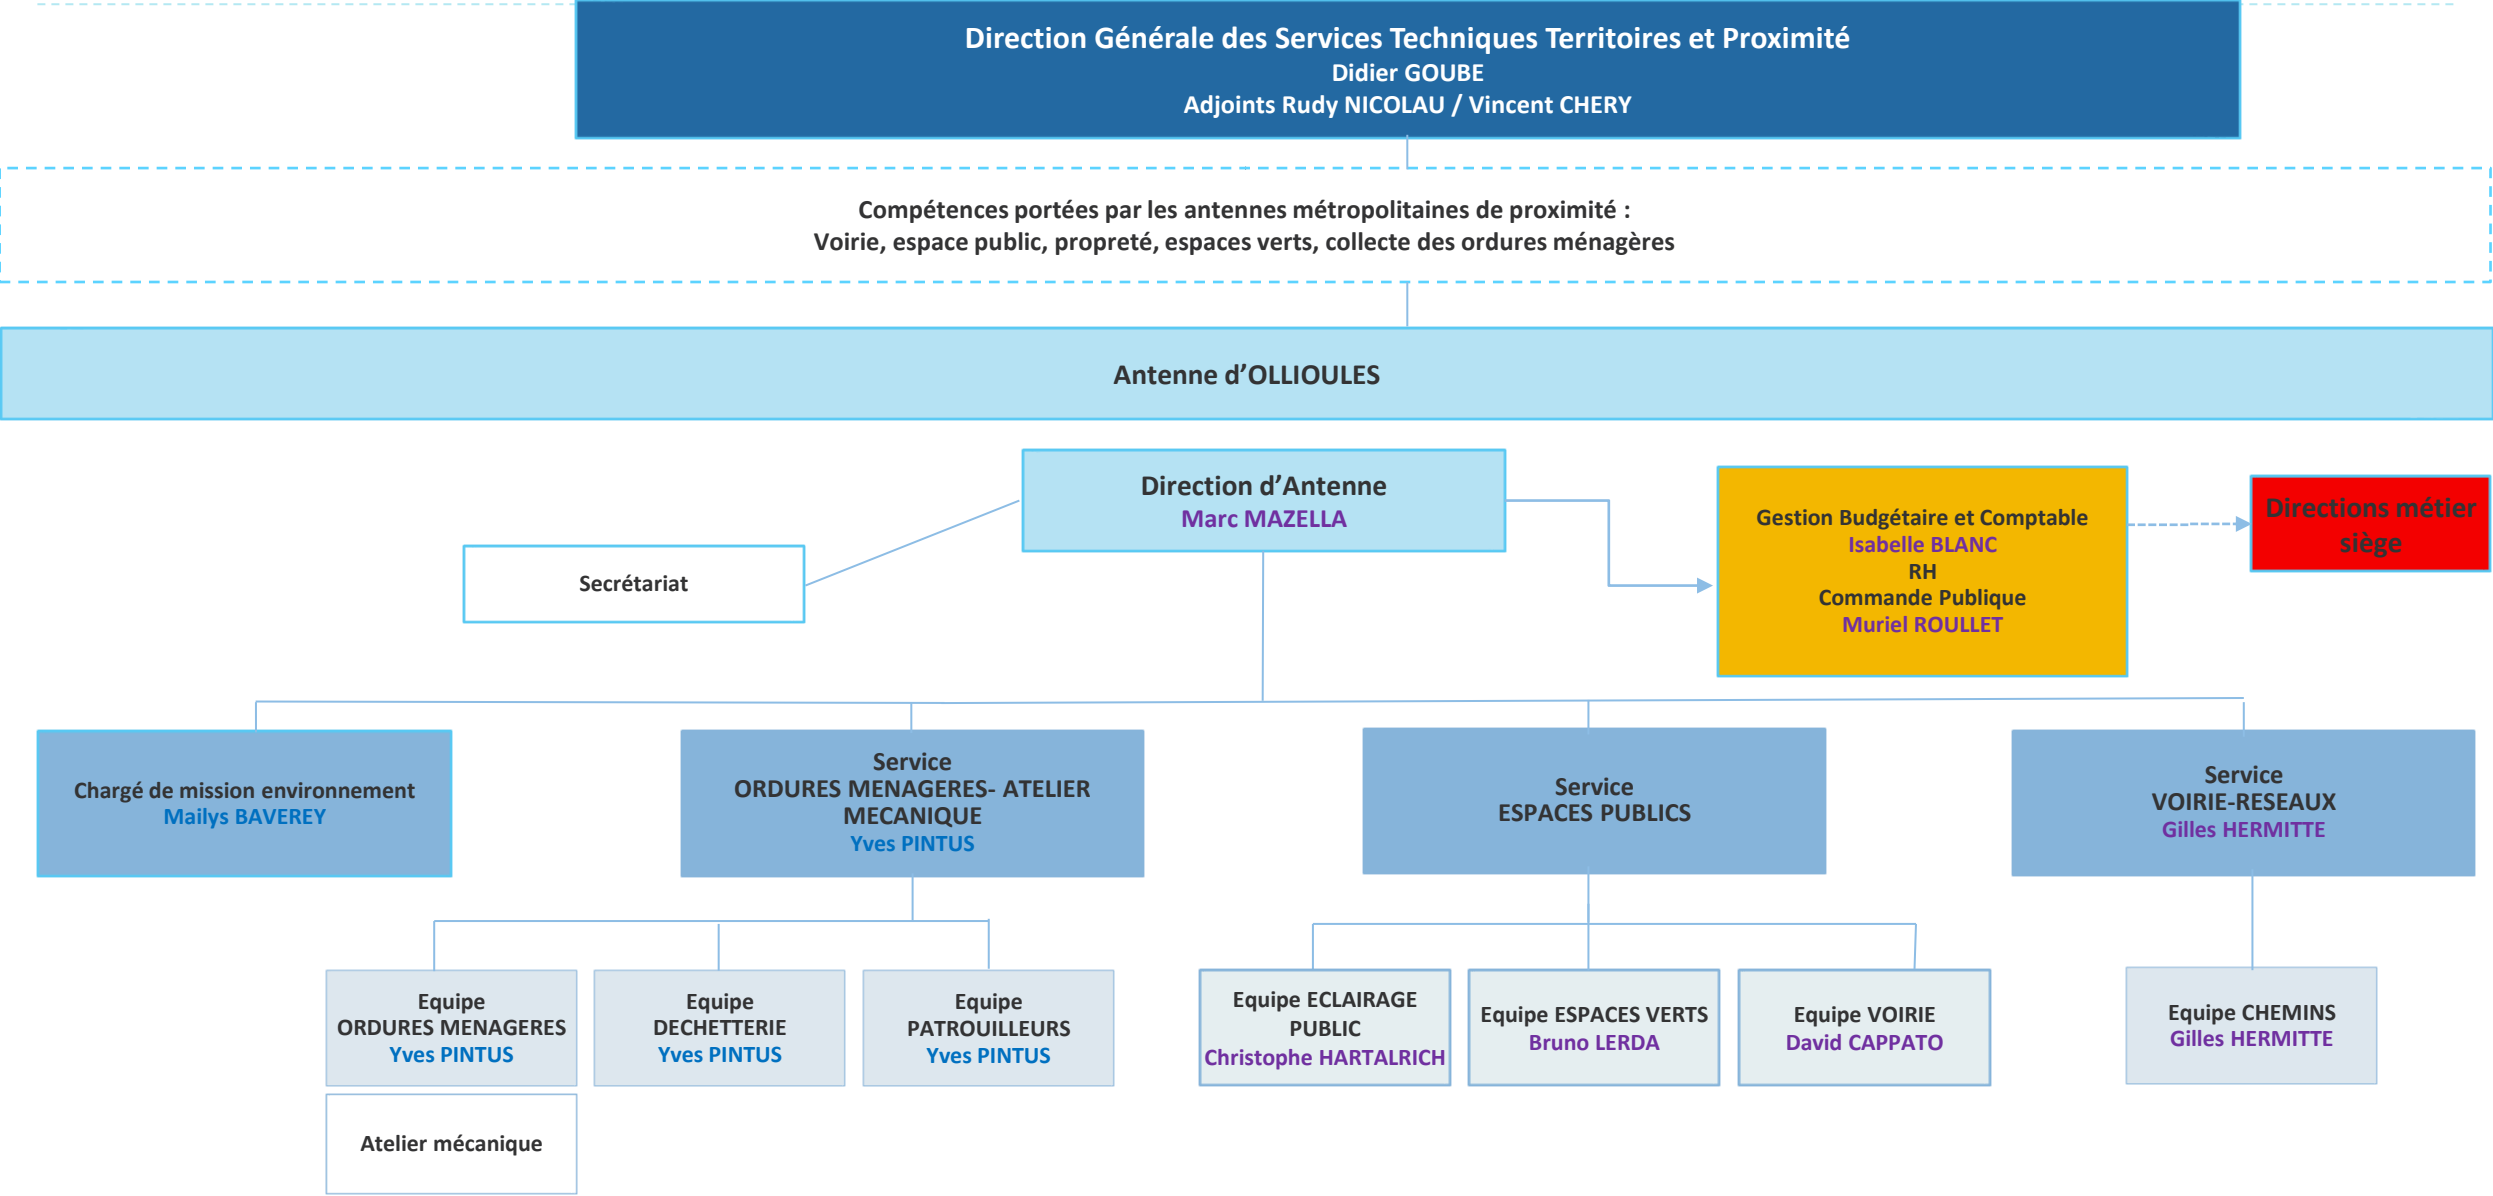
Direction Générale des Services Techniques Territoires et Proximité
Didier GOUBE
Adjoints Rudy NICOLAU / Vincent CHERY

Compétences portées par les antennes métropolitaines de proximité :
Voirie, espace public, propreté, espaces verts, collecte des ordures ménagères

Antenne d'OLLIOULES

Direction d'Antenne
Marc MAZELLA

Secrétariat

Gestion Budgétaire et Comptable
Isabelle BLANC
RH
Commande Publique
Muriel ROULLET

Directions métier siège

Chargé de mission environnement
Mailys BAVEREY

Service
ORDURES MENAGERES- ATELIER MECANIQUE
Yves PINTUS

Service
ESPACES PUBLICS

Service
VOIRIE-RESEAUX
Gilles HERMITTE

Equipe
ORDURES MENAGERES
Yves PINTUS

Equipe
DECHETTERIE
Yves PINTUS

Equipe
PATROUILLEURS
Yves PINTUS

Equipe ECLAIRAGE PUBLIC
Christophe HARTALRICH

Equipe ESPACES VERTS
Bruno LERDA

Equipe VOIRIE
David CAPPATO

Equipe CHEMINS
Gilles HERMITTE

Atelier mécanique